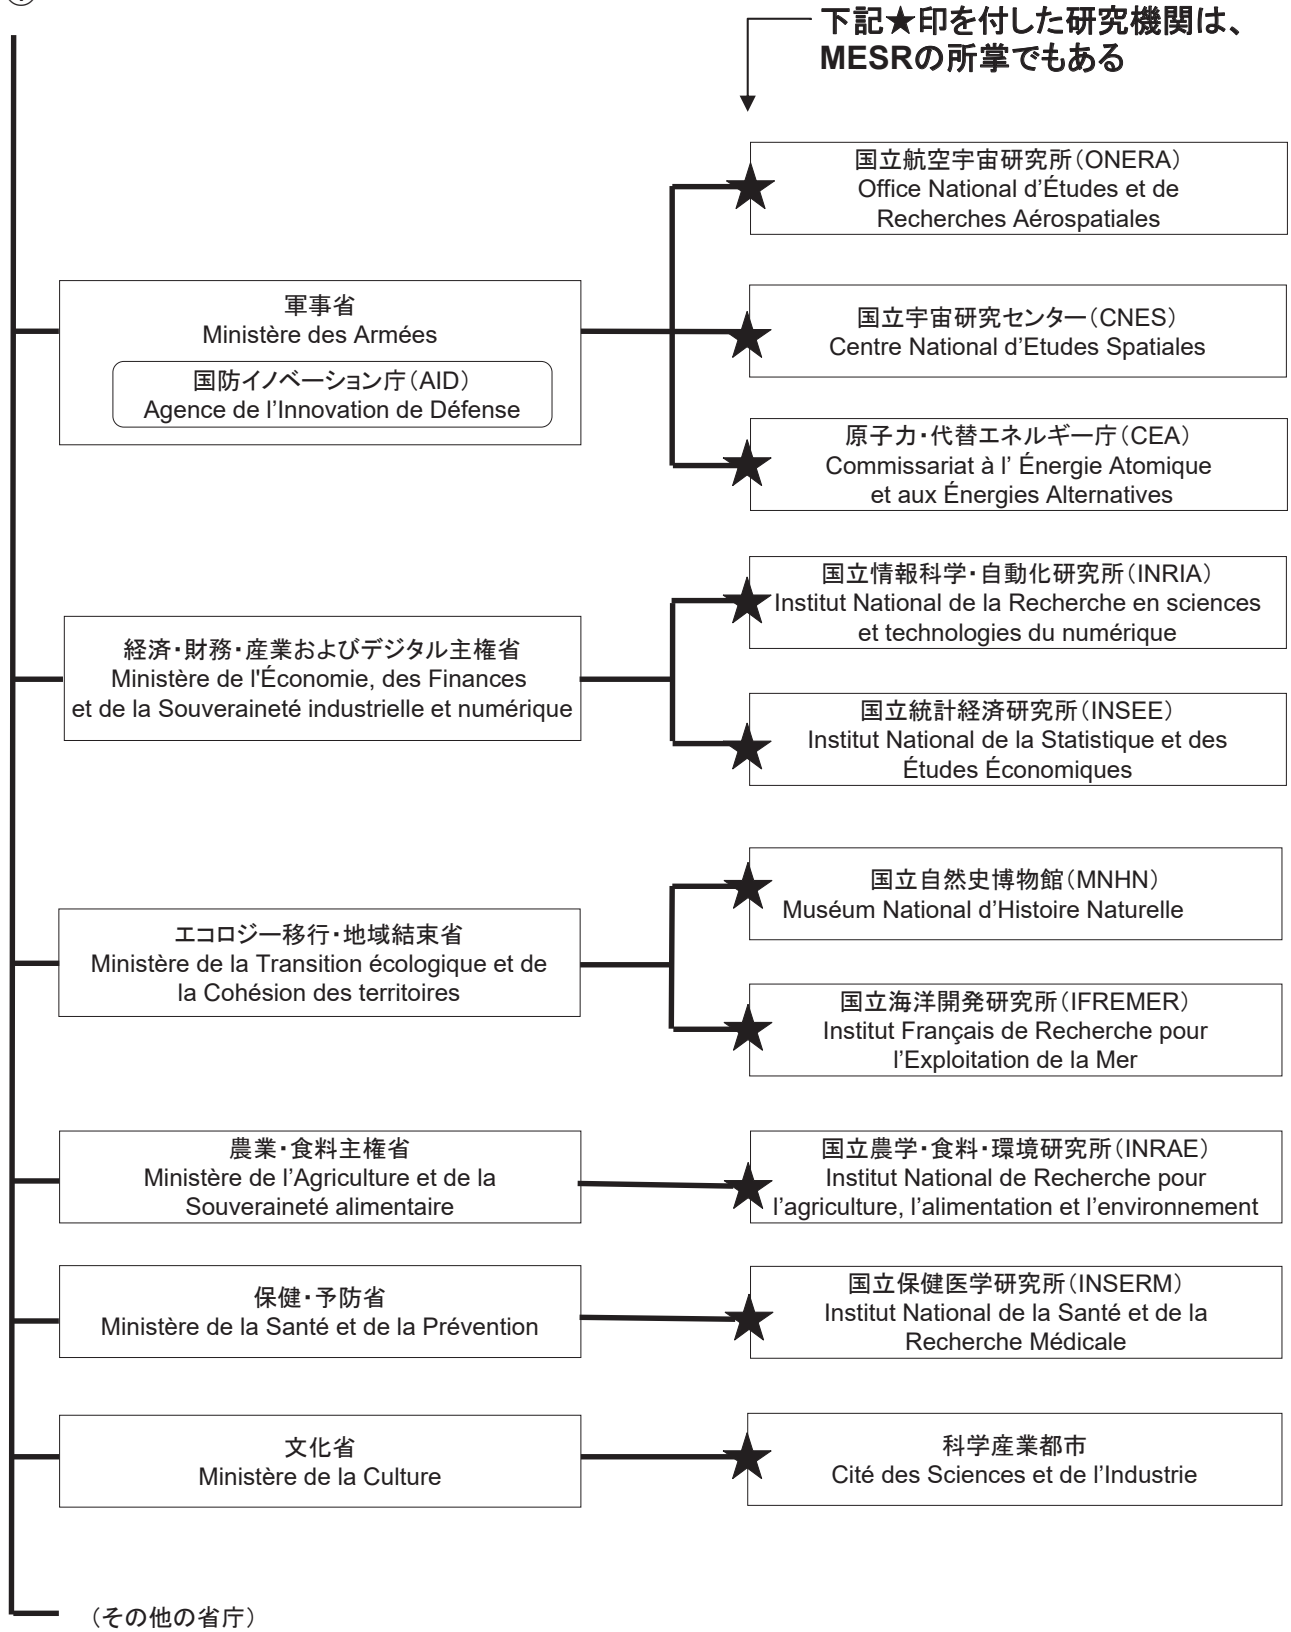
下記★印を付した研究機関は、MESRの所掌でもある

軍事省
Ministère des Armées

国防イノベーション庁（AID）
Agence de l'Innovation de Défense

国立航空宇宙研究所（ONERA）
Office National d'Études et de Recherches Aérospatiales

国立宇宙研究センター（CNES）
Centre National d'Etudes Spatiales

原子力・代替エネルギー庁（CEA）
Commissariat à l' Énergie Atomique et aux Énergies Alternatives

経済・財務・産業およびデジタル主権省
Ministère de l'Économie, des Finances et de la Souveraineté industrielle et numérique

国立情報科学・自動化研究所（INRIA）
Institut National de la Recherche en sciences et technologies du numérique

国立統計経済研究所（INSEE）
Institut National de la Statistique et des Études Économiques

エコロジー移行・地域結束省
Ministère de la Transition écologique et de la Cohésion des territoires

国立自然史博物館（MNHN）
Muséum National d'Histoire Naturelle

国立海洋開発研究所（IFREMER）
Institut Français de Recherche pour l'Exploitation de la Mer

農業・食料主権省
Ministère de l'Agriculture et de la Souveraineté alimentaire

国立農学・食料・環境研究所（INRAE）
Institut National de Recherche pour l'agriculture, l'alimentation et l'environnement

保健・予防省
Ministère de la Santé et de la Prévention

国立保健医学研究所（INSERM）
Institut National de la Santé et de la Recherche Médicale

文化省
Ministère de la Culture

科学産業都市
Cité des Sciences et de l'Industrie

（その他の省庁）